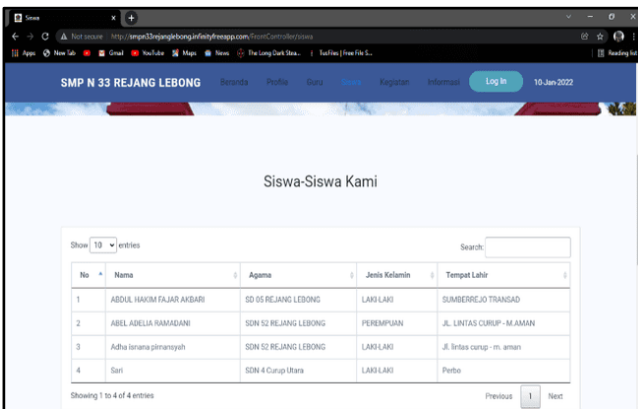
Siswa
Not secure | http://smpn33rejanglebong.infinityfreeapp.com/FrontController/siswa
Apps New Tab Gmail YouTube Maps News The Long Dark Stea... TusFiles | Free File S... Reading list

SMP N 33 REJANG LEBONG Beranda Profile Guru Siswa Kegiatan Informasi Log In 10-Jan-2022

Siswa-Siswa Kami

Show 10 entries Search:

| No | Nama | Agama | Jenis Kelamin | Tempat Lahir |
|---|---|---|---|---|
| 1 | ABDUL HAKIM FAJAR AKBARI | SD 05 REJANG LEBONG | LAKI-LAKI | SUMBERREJO TRANSAD |
| 2 | ABEL ADELIA RAMADANI | SDN 52 REJANG LEBONG | PEREMPUAN | JL. LINTAS CURUP - M.AMAN |
| 3 | Adha isnana pirmansyah | SDN 52 REJANG LEBONG | LAKI-LAKI | Jl. lintas curup - m. aman |
| 4 | Sari | SDN 4 Curup Utara | LAKI-LAKI | Perbo |

Showing 1 to 4 of 4 entries Previous 1 Next